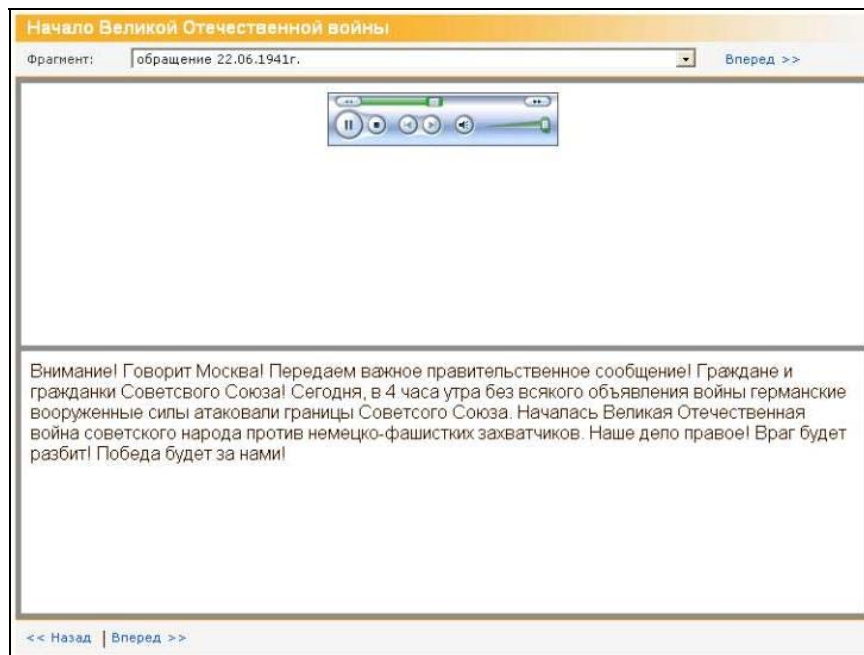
Начало Великой Отечественной войны

Фрагмент: обращение 22.06.1941г.

Вперед >>

Внимание! Говорит Москва! Передаем важное правительственное сообщение! Граждане и гражданки Советсвого Союза! Сегодня, в 4 часа утра без всякого объявления войны германские вооруженные силы атаковали границы Советсого Союза. Началась Великая Отечественная война советского народа против немецко-фашистких захватчиков. Наше дело правое! Враг будет разбит! Победа будет за нами!

<< Назад | Вперед >>